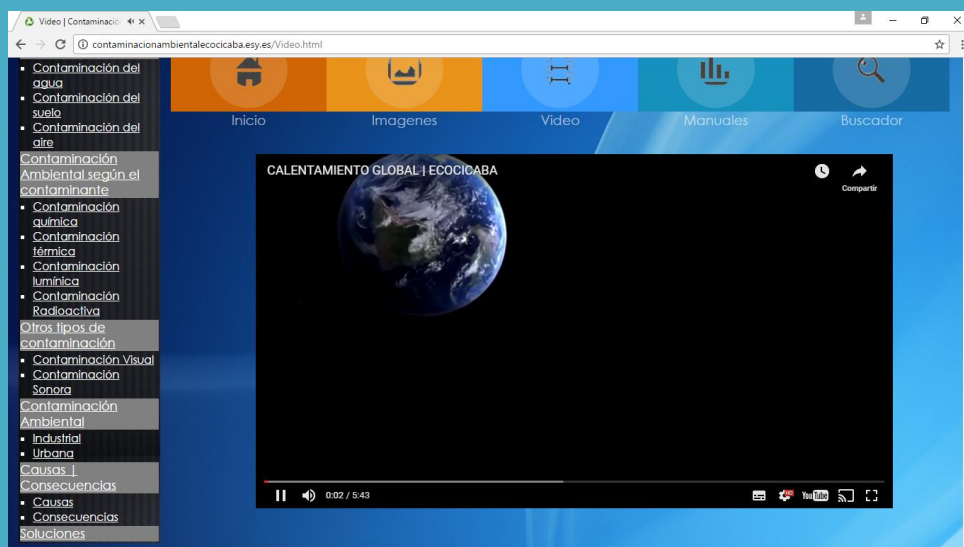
Video | Contaminació

contaminacionambientalecocicaba.esy.es/Video.html

- Contaminación del agua
- Contaminación del suelo
- Contaminación del aire

Contaminación Ambiental según el contaminante

- Contaminación química
- Contaminación térmica
- Contaminación lumínica
- Contaminación Radioactiva

Otros tipos de contaminación

- Contaminación Visual
- Contaminación Sonora

Contaminación Ambiental

- Industrial
- Urbana

Causas | Consecuencias

- Causas
- Consecuencias

Soluciones

Inicio Imagenes Video Manuales Buscador

CALENTAMIENTO GLOBAL | ECOCICABA

Compartir

0:02 / 5:43

YouTube